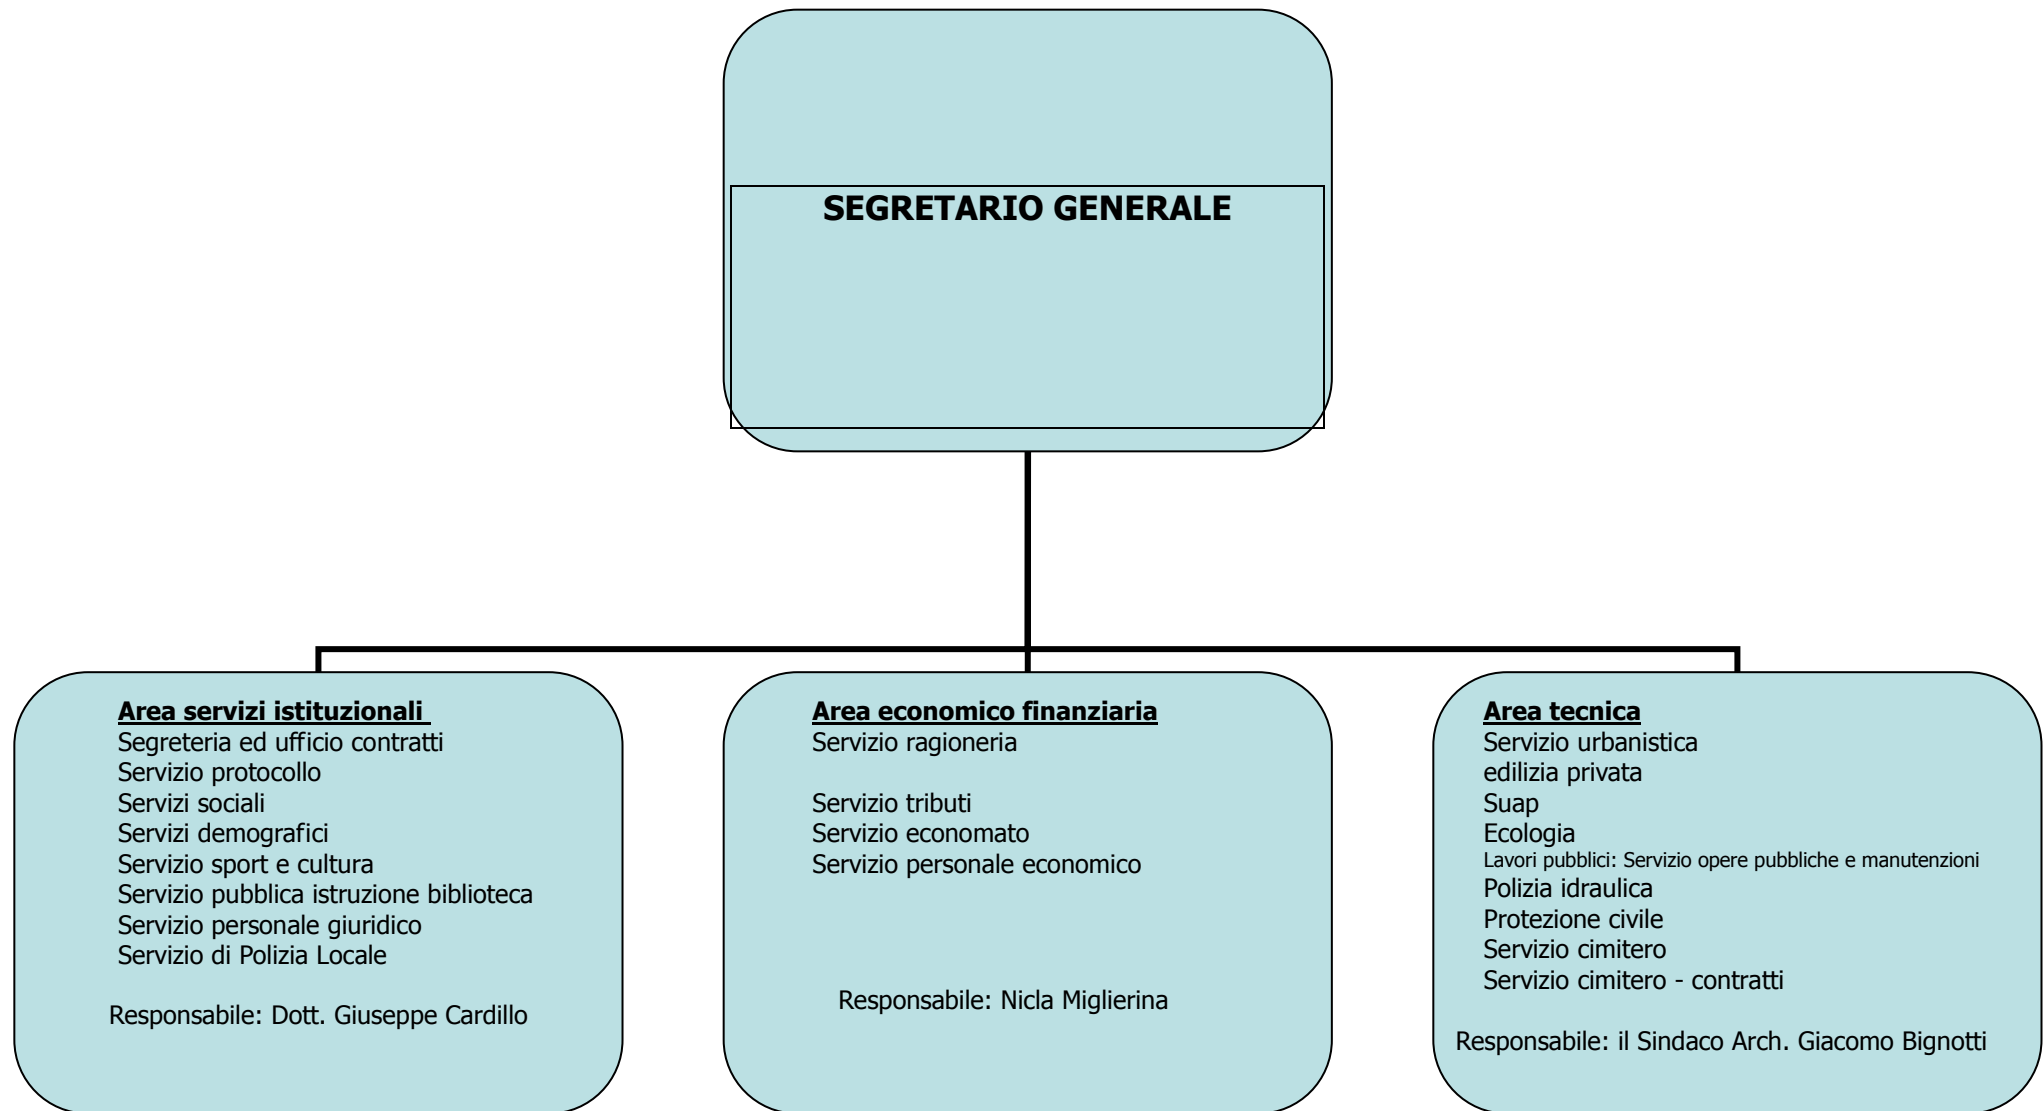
SEGRETARIO GENERALE

**Area servizi istituzionali**
Segreteria ed ufficio contratti
Servizio protocollo
Servizi sociali
Servizi demografici
Servizio sport e cultura
Servizio pubblica istruzione biblioteca
Servizio personale giuridico
Servizio di Polizia Locale

Responsabile: Dott. Giuseppe Cardillo

**Area economico finanziaria**
Servizio ragioneria

Servizio tributi
Servizio economato
Servizio personale economico

Responsabile: Nicla Miglierina

**Area tecnica**
Servizio urbanistica
edilizia privata
Suap
Ecologia
Lavori pubblici: Servizio opere pubbliche e manutenzioni
Polizia idraulica
Protezione civile
Servizio cimitero
Servizio cimitero - contratti

Responsabile: il Sindaco Arch. Giacomo Bignotti